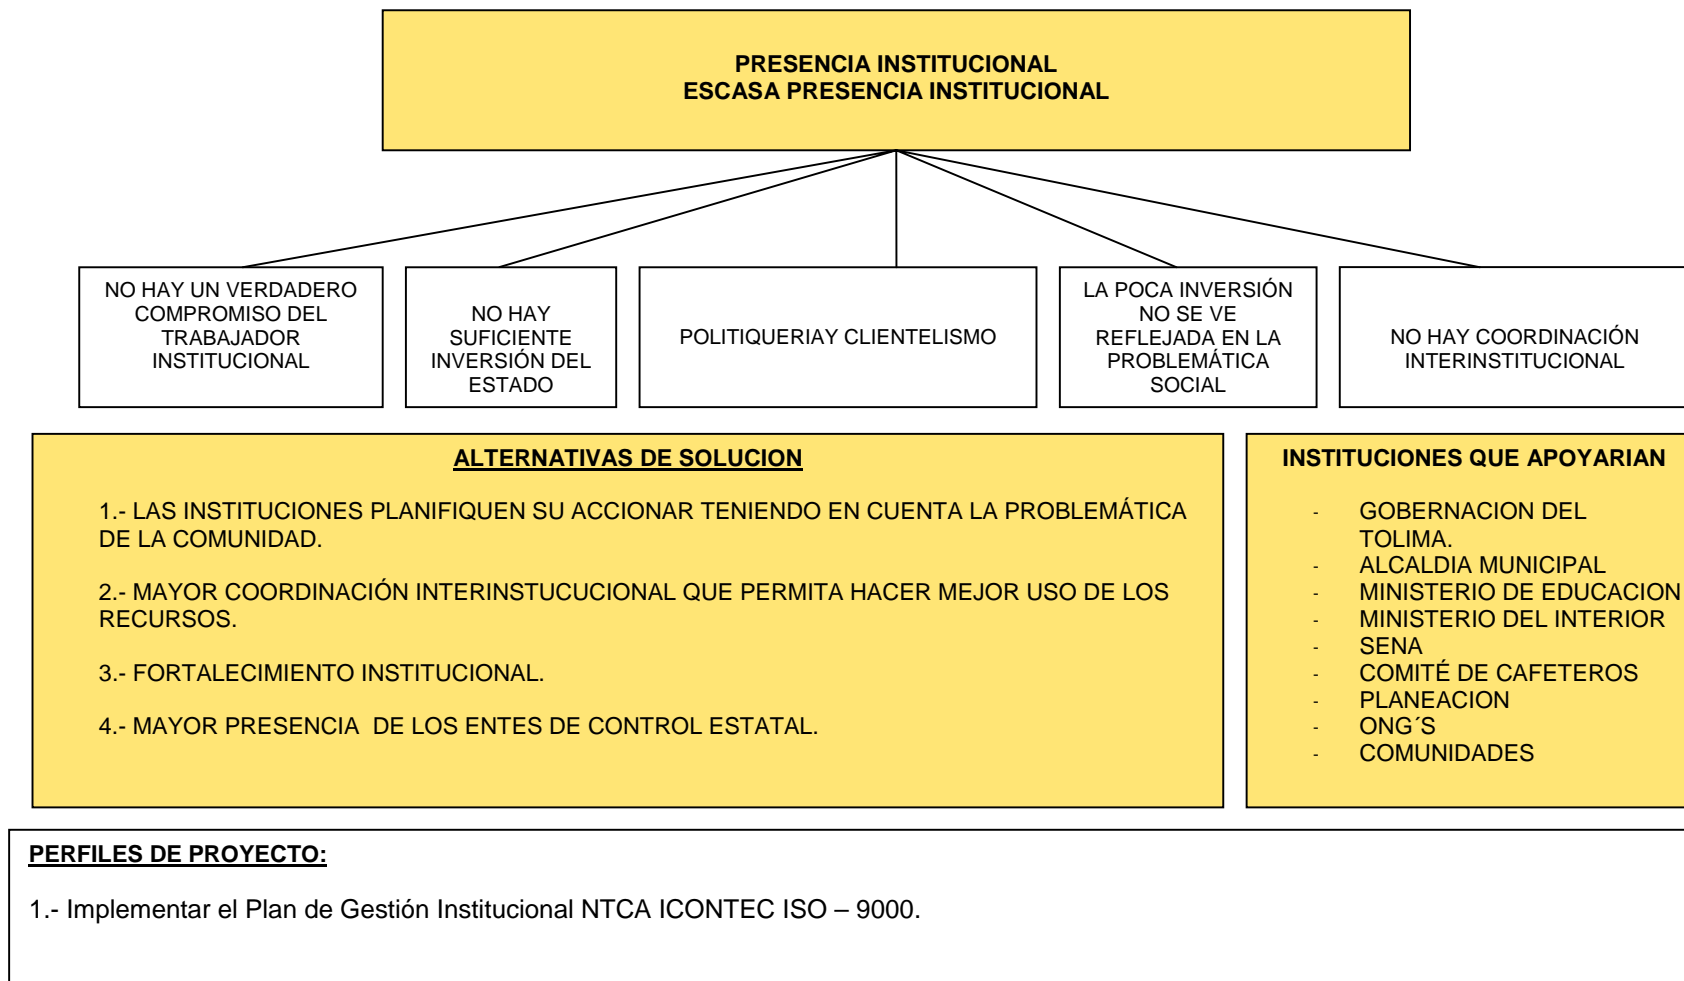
PRESENCIA INSTITUCIONAL
ESCASA PRESENCIA INSTITUCIONAL

NO HAY UN VERDADERO COMPROMISO DEL TRABAJADOR INSTITUCIONAL

NO HAY SUFICIENTE INVERSIÓN DEL ESTADO

POLITIQUERIAY CLIENTELISMO

LA POCA INVERSIÓN NO SE VE REFLEJADA EN LA PROBLEMÁTICA SOCIAL

NO HAY COORDINACIÓN INTERINSTITUCIONAL

ALTERNATIVAS DE SOLUCION

1.- LAS INSTITUCIONES PLANIFIQUEN SU ACCIONAR TENIENDO EN CUENTA LA PROBLEMÁTICA DE LA COMUNIDAD.

2.- MAYOR COORDINACIÓN INTERINSTUCUCIONAL QUE PERMITA HACER MEJOR USO DE LOS RECURSOS.

3.- FORTALECIMIENTO INSTITUCIONAL.

4.- MAYOR PRESENCIA DE LOS ENTES DE CONTROL ESTATAL.

INSTITUCIONES QUE APOYARIAN

- GOBERNACION DEL TOLIMA.
- ALCALDIA MUNICIPAL
- MINISTERIO DE EDUCACION
- MINISTERIO DEL INTERIOR
- SENA
- COMITÉ DE CAFETEROS
- PLANEACION
- ONG´S
- COMUNIDADES

PERFILES DE PROYECTO:

1.- Implementar el Plan de Gestión Institucional NTCA ICONTEC ISO – 9000.